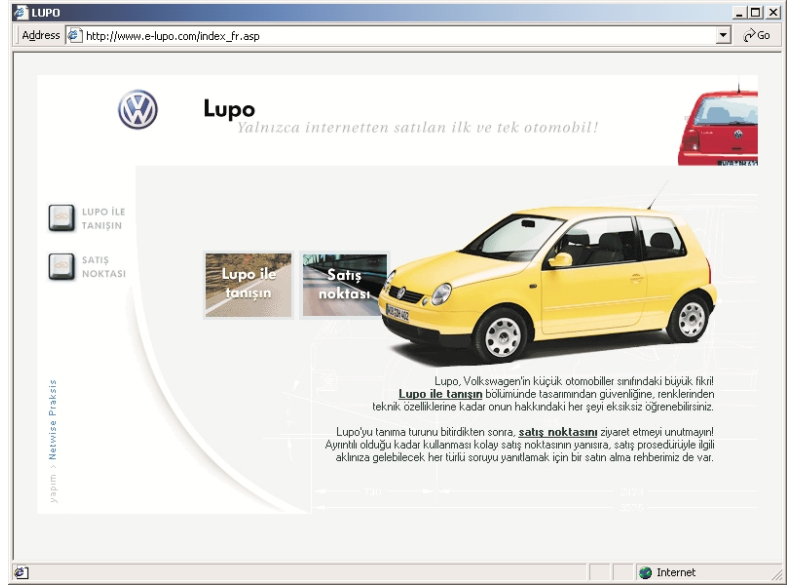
LUPO

Address http://www.e-lupo.com/index_fr.asp

Go

Lupo

Yalnızca internetten satılan ilk ve tek otomobil!

LUPO İLE TANIŞIN

SATIŞ NOKTASI

Lupo ile tanışın

Satış noktası

Lupo, Volkswagen'in küçük otomobiller sınıfındaki büyük fikri! **Lupo ile tanışın** bölümünde tasarımından güvenliğine, renklerinden teknik özelliklerine kadar onun hakkındaki her şeyi eksiksiz öğrenebilirsiniz.

Lupo'yu tanıma turunu bitirdikten sonra, **satış noktasını** ziyaret etmeyi unutmayın! Ayrıntılı olduğu kadar kullanması kolay satış noktasının yanısıra, satış prosedürüyle ilgili aklınıza gelebilecek her türlü soruyu yanıtlamak için bir satın alma rehberimiz de var.

yapım > Netwise Praksis

Internet